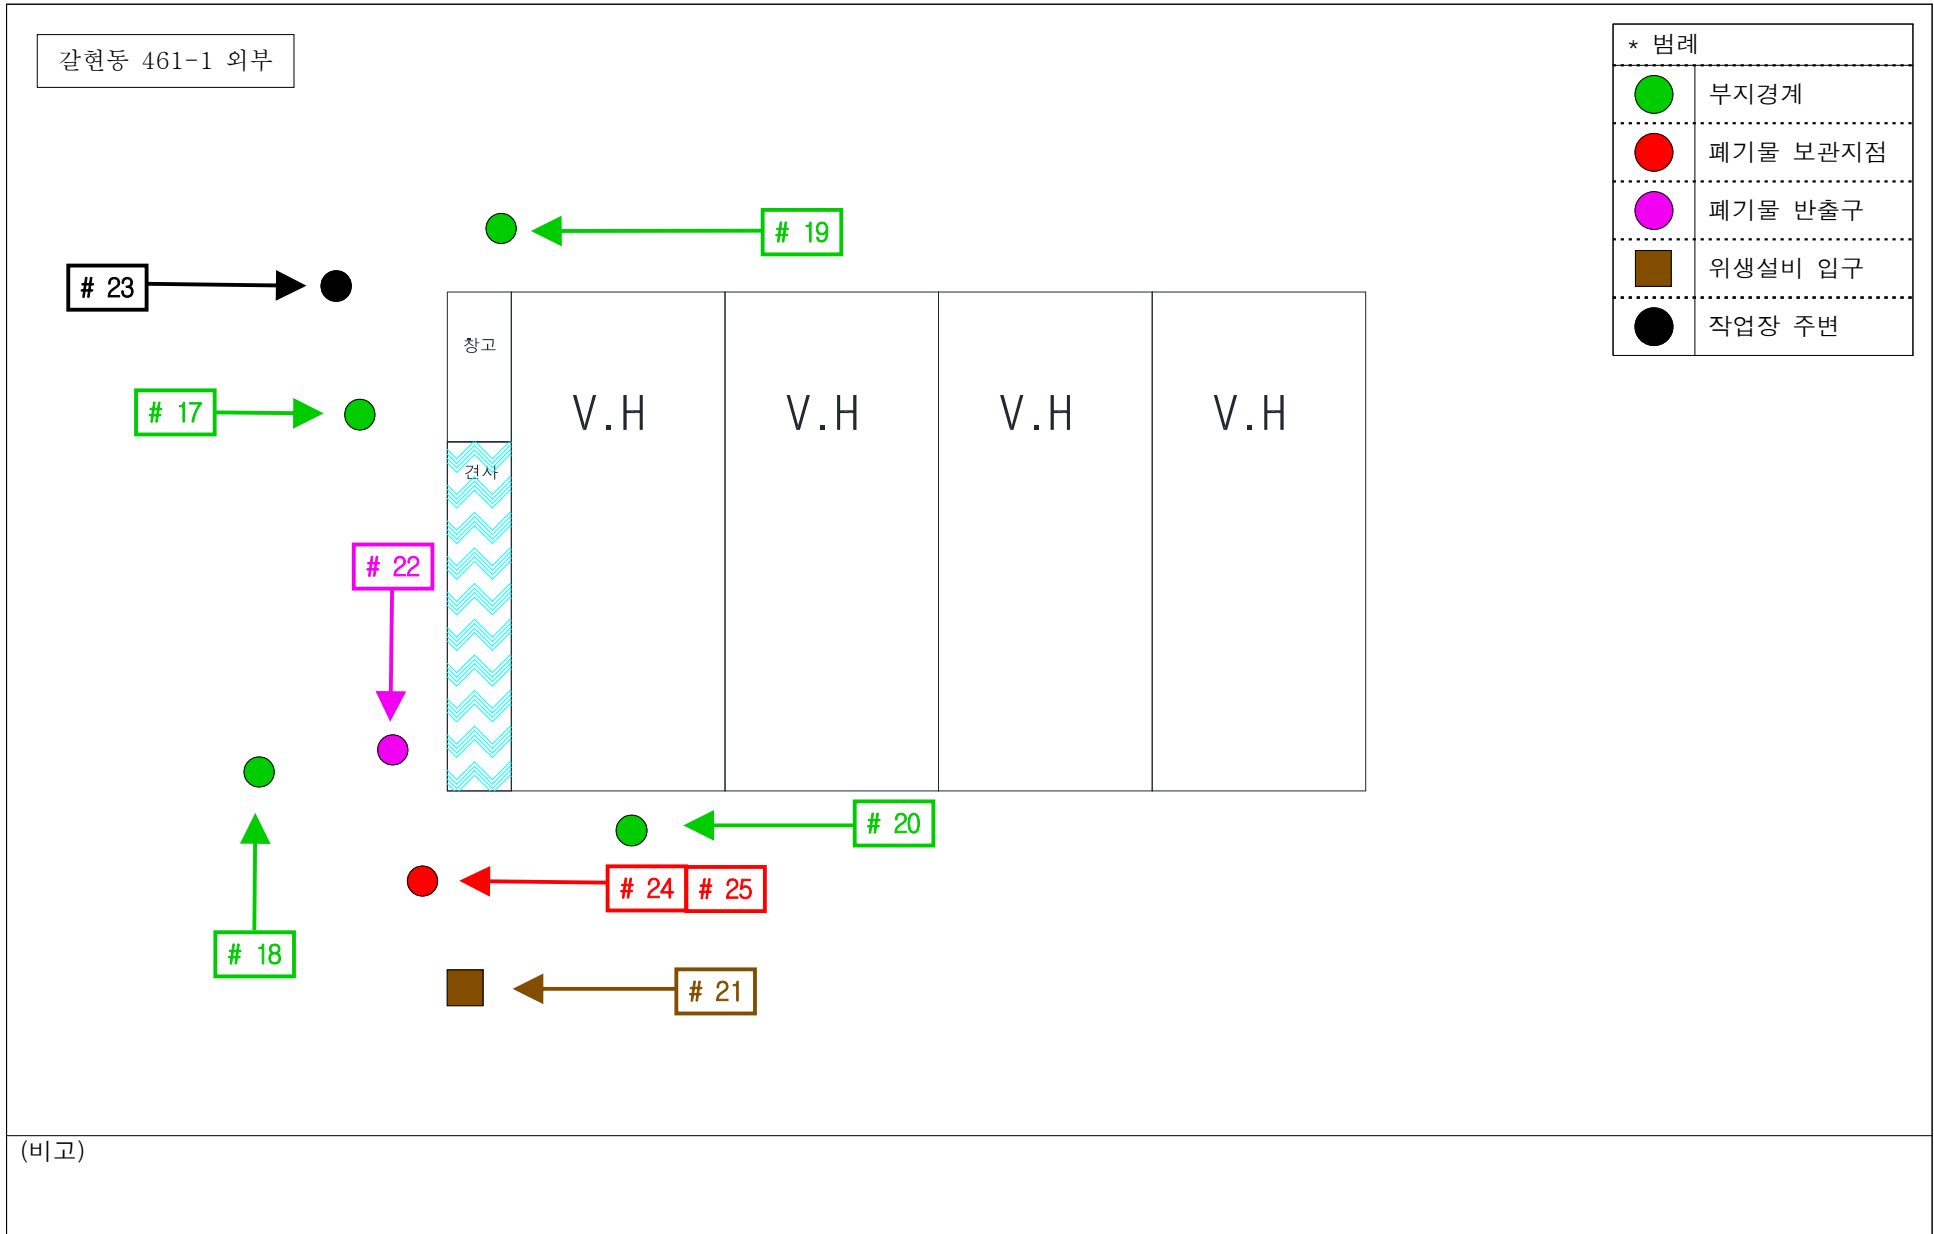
갈현동 461-1 외부

| * 범례 | |
|---|---|
| | 부지경계 |
| | 폐기물 보관지점 |
| | 폐기물 반출구 |
| | 위생설비 입구 |
| | 작업장 주변 |

# 19

# 23

창고

V.H

V.H

V.H

V.H

# 17

견사

# 22

# 20

# 24

# 25

# 18

# 21

(비고)